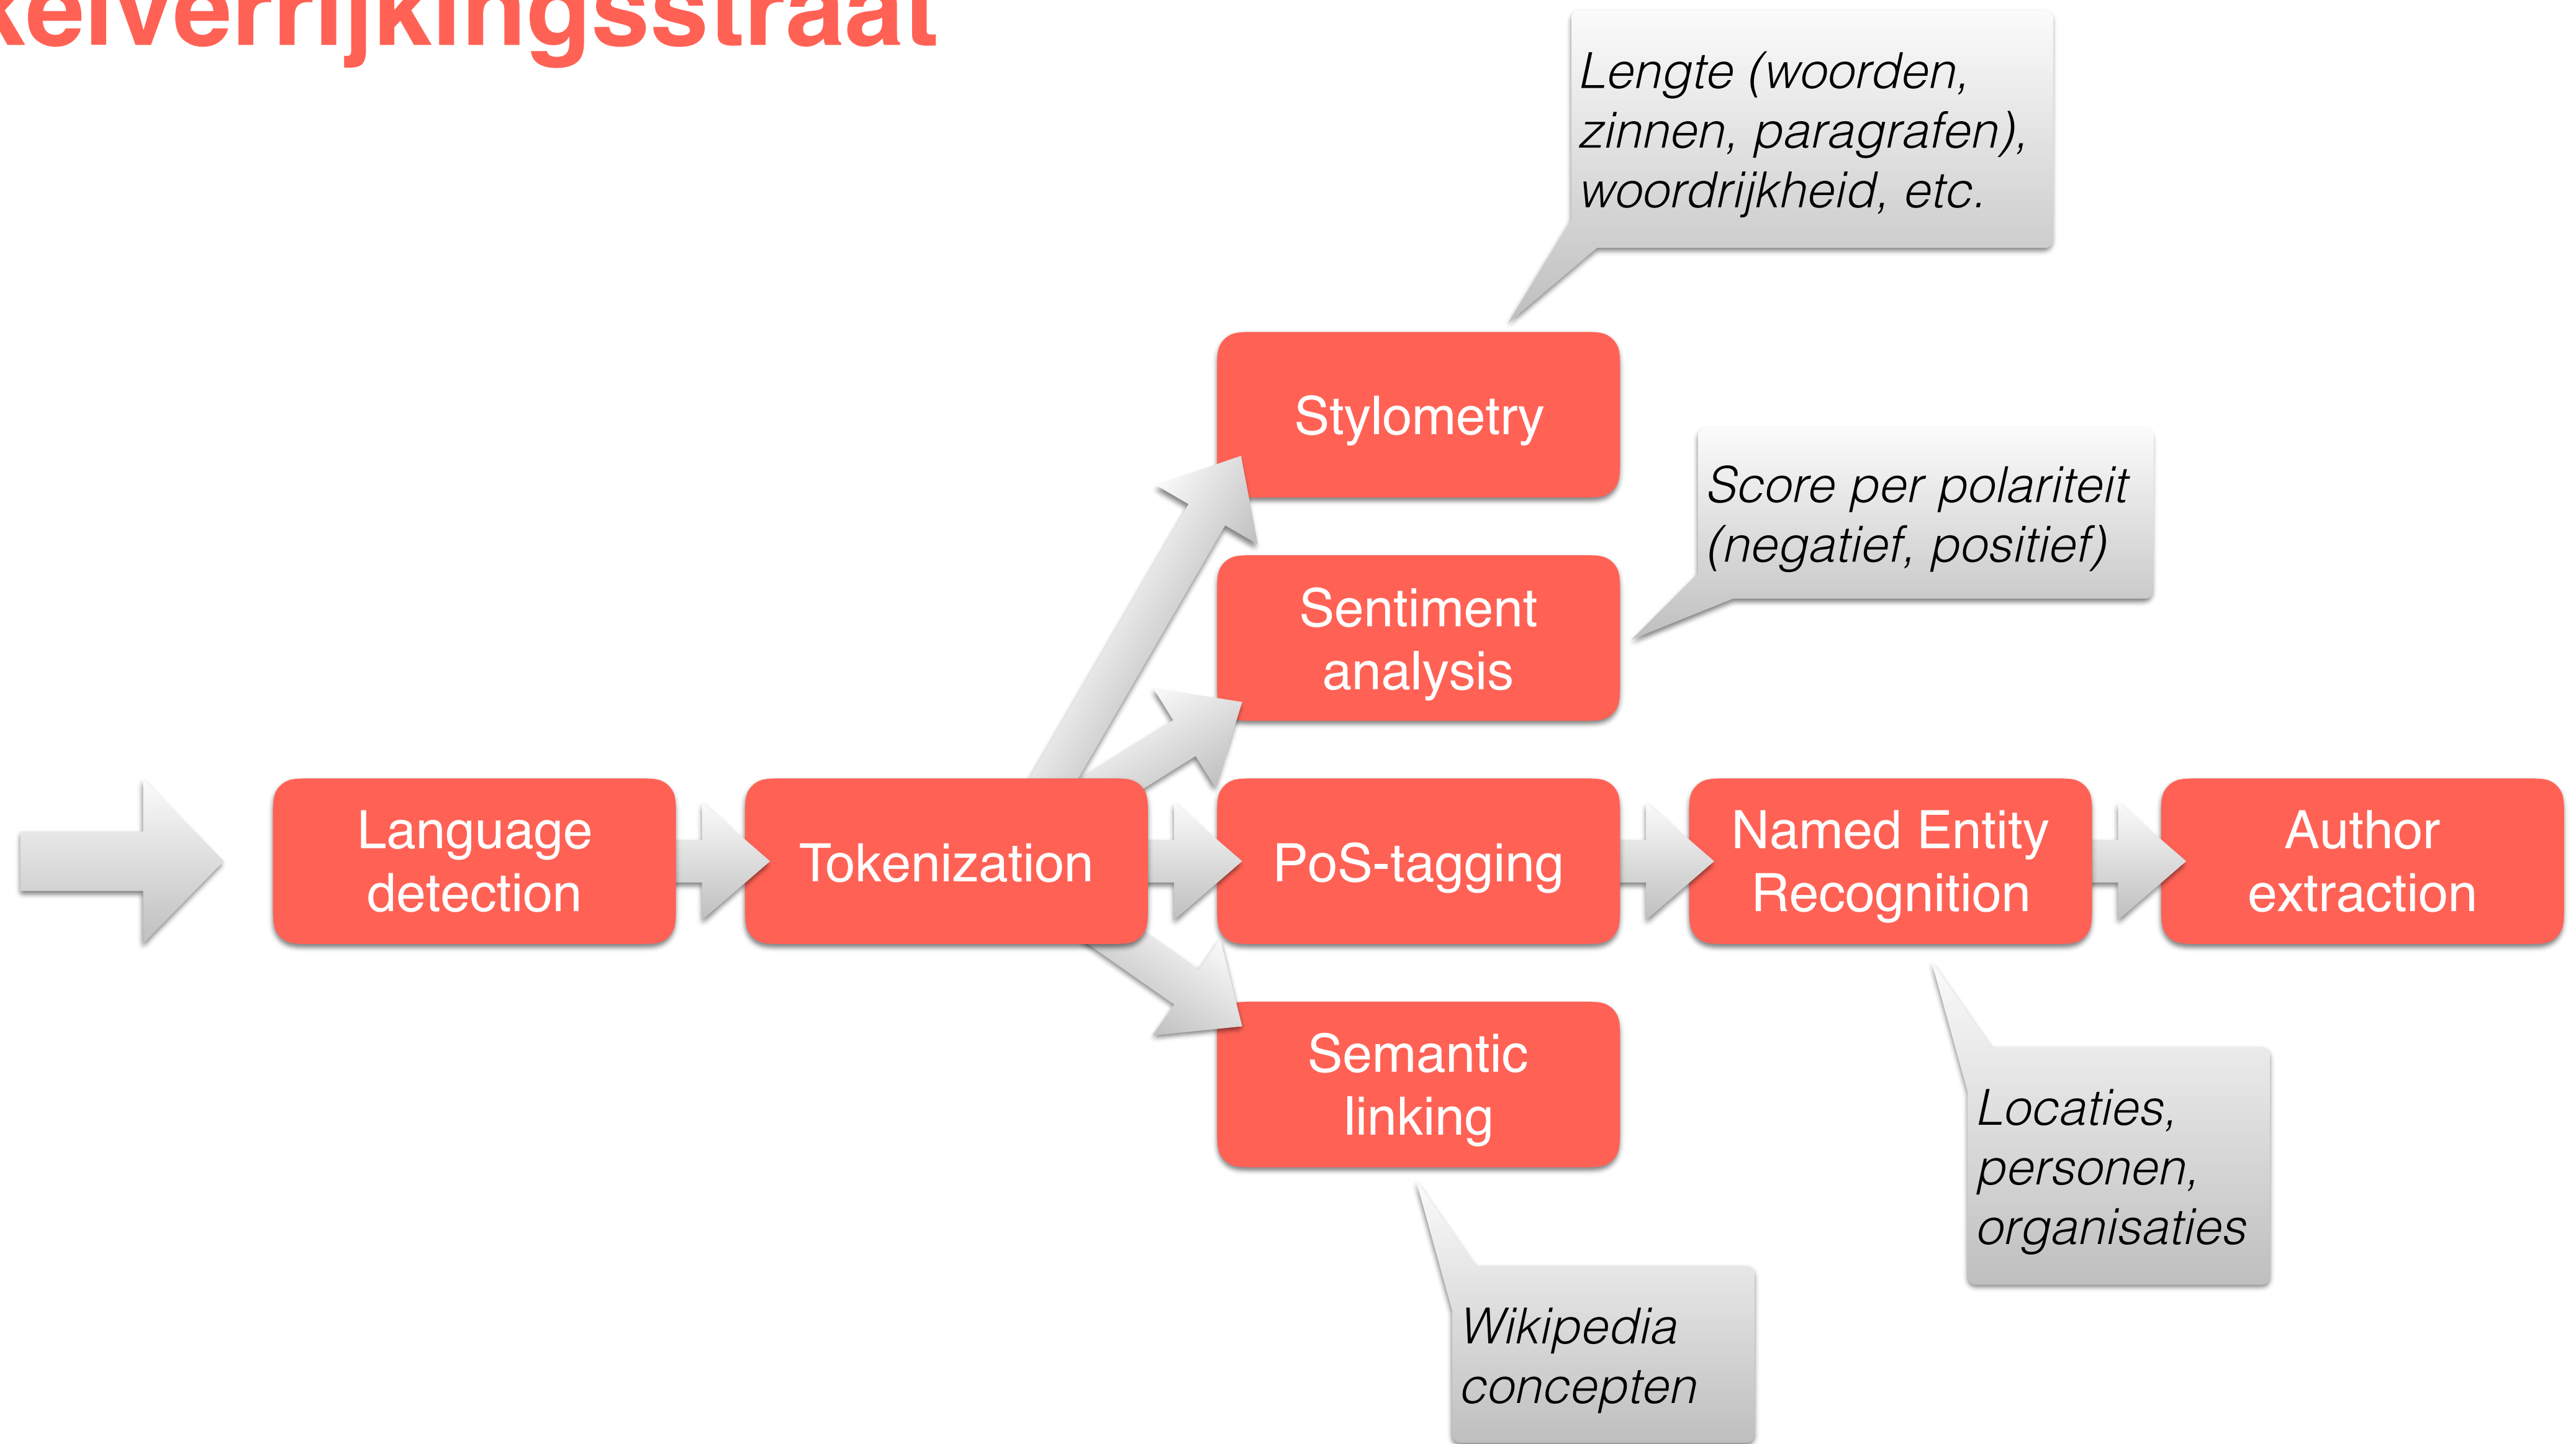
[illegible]elverrijkingsstraat

Lengte (woorden, zinnen, paragrafen), woordrijkheid, etc.

Stylometry

Score per polariteit (negatief, positief)

Sentiment analysis

Language detection

Tokenization

PoS-tagging

Named Entity Recognition

Author extraction

Semantic linking

Locaties, personen, organisaties

Wikipedia concepten